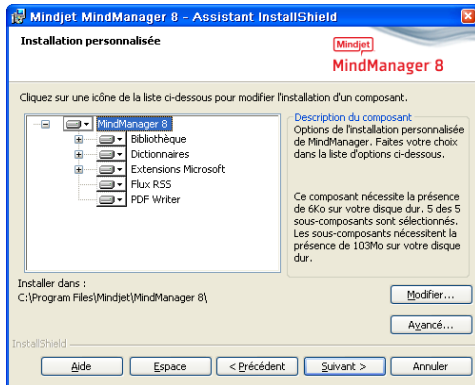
Mindjet MindManager 8 - Assistant InstallShield

Installation personnalisée

Mindjet
MindManager 8

Cliquez sur une icône de la liste ci-dessous pour modifier l'installation d'un composant.

MindManager 8
Bibliothèque
Dictionnaires
Extensions Microsoft
Flux RSS
PDF Writer

Description du composant
Options de l'installation personnalisée de MindManager. Faites votre choix dans la liste d'options ci-dessous.

Ce composant nécessite la présence de 6Ko sur votre disque dur. 5 des 5 sous-composants sont sélectionnés. Les sous-composants nécessitent la présence de 103Mo sur votre disque dur.

Installer dans :
C:\Program Files\Mindjet\MindManager 8\

Modifier...

Avancé...

InstallShield

Aide | Espace | < Précédent | Suivant > | Annuler